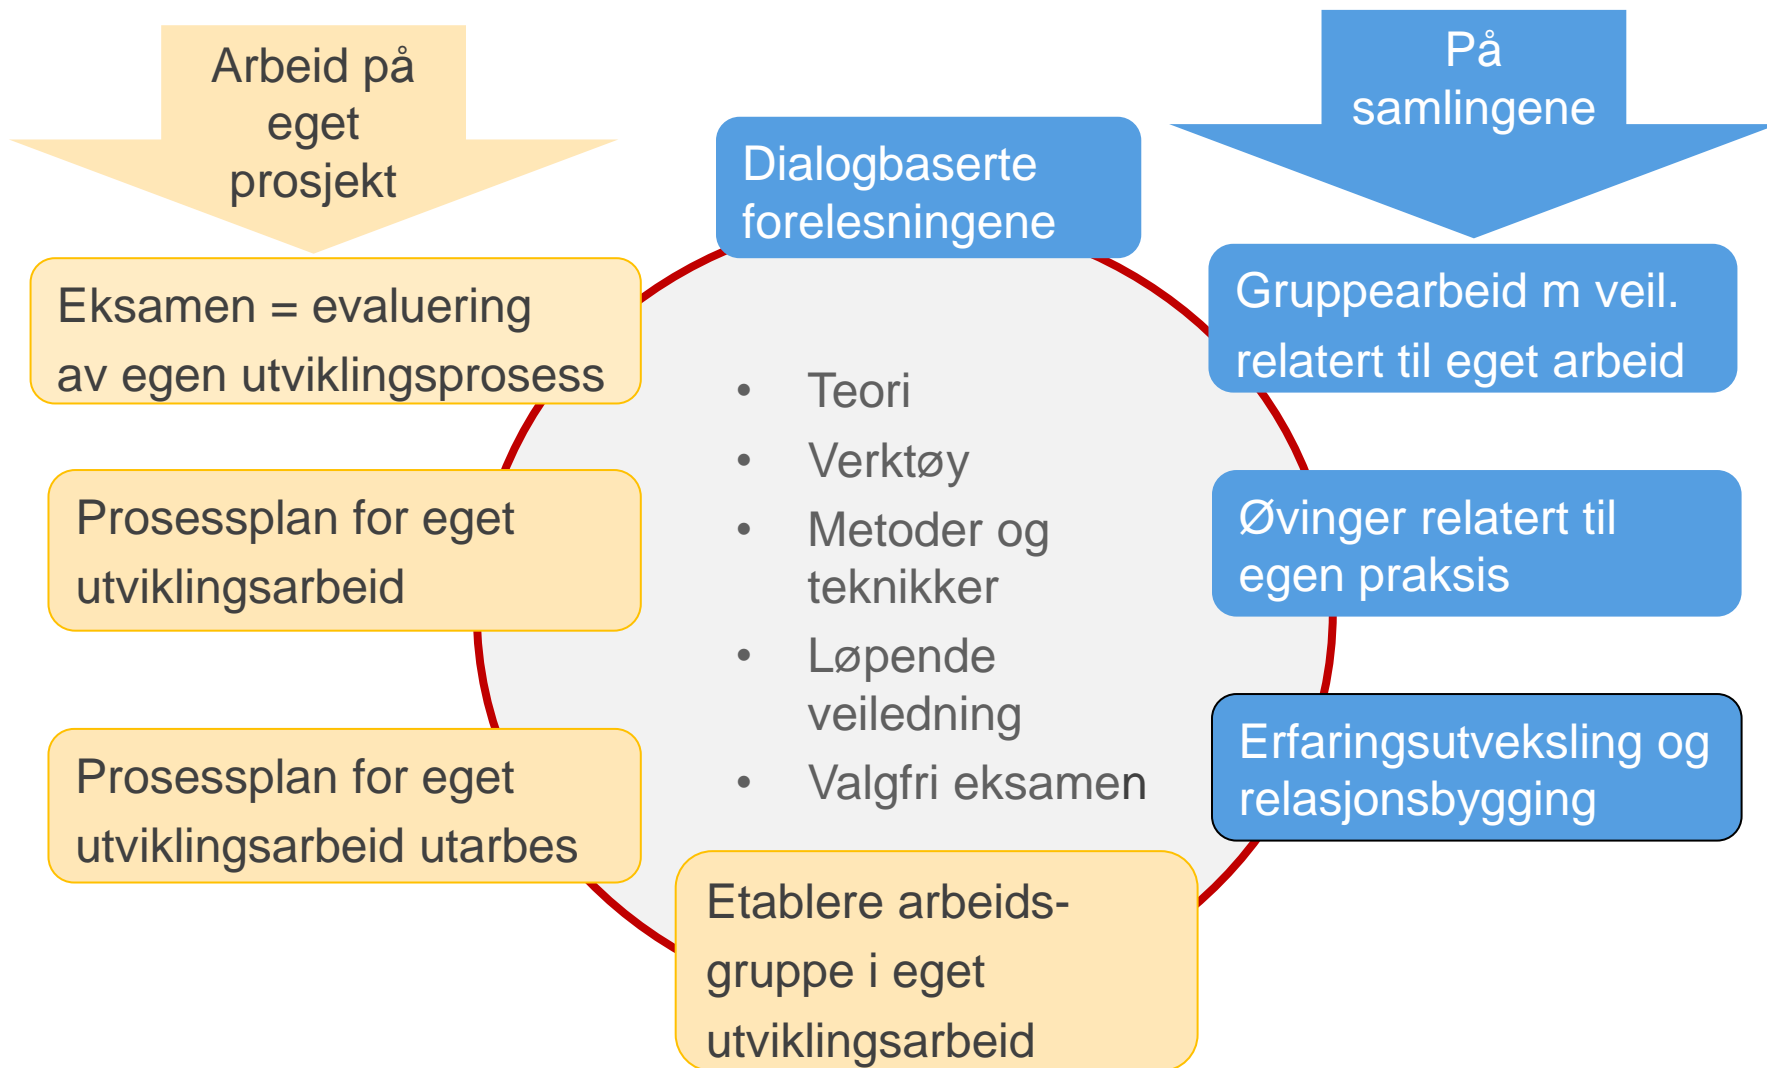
Arbeid på eget prosjekt

På samlingene

Dialogbaserte forelesningene

Eksamen = evaluering av egen utviklingsprosess

Gruppearbeid m veil. relatert til eget arbeid

- Teori
- Verktøy
- Metoder og teknikker
- Løpende veiledning
- Valgfri eksamen

Prosessplan for eget utviklingsarbeid

Øvinger relatert til egen praksis

Prosessplan for eget utviklingsarbeid utarbes

Erfaringsutveksling og relasjonsbygging

Etablere arbeidsgruppe i eget utviklingsarbeid